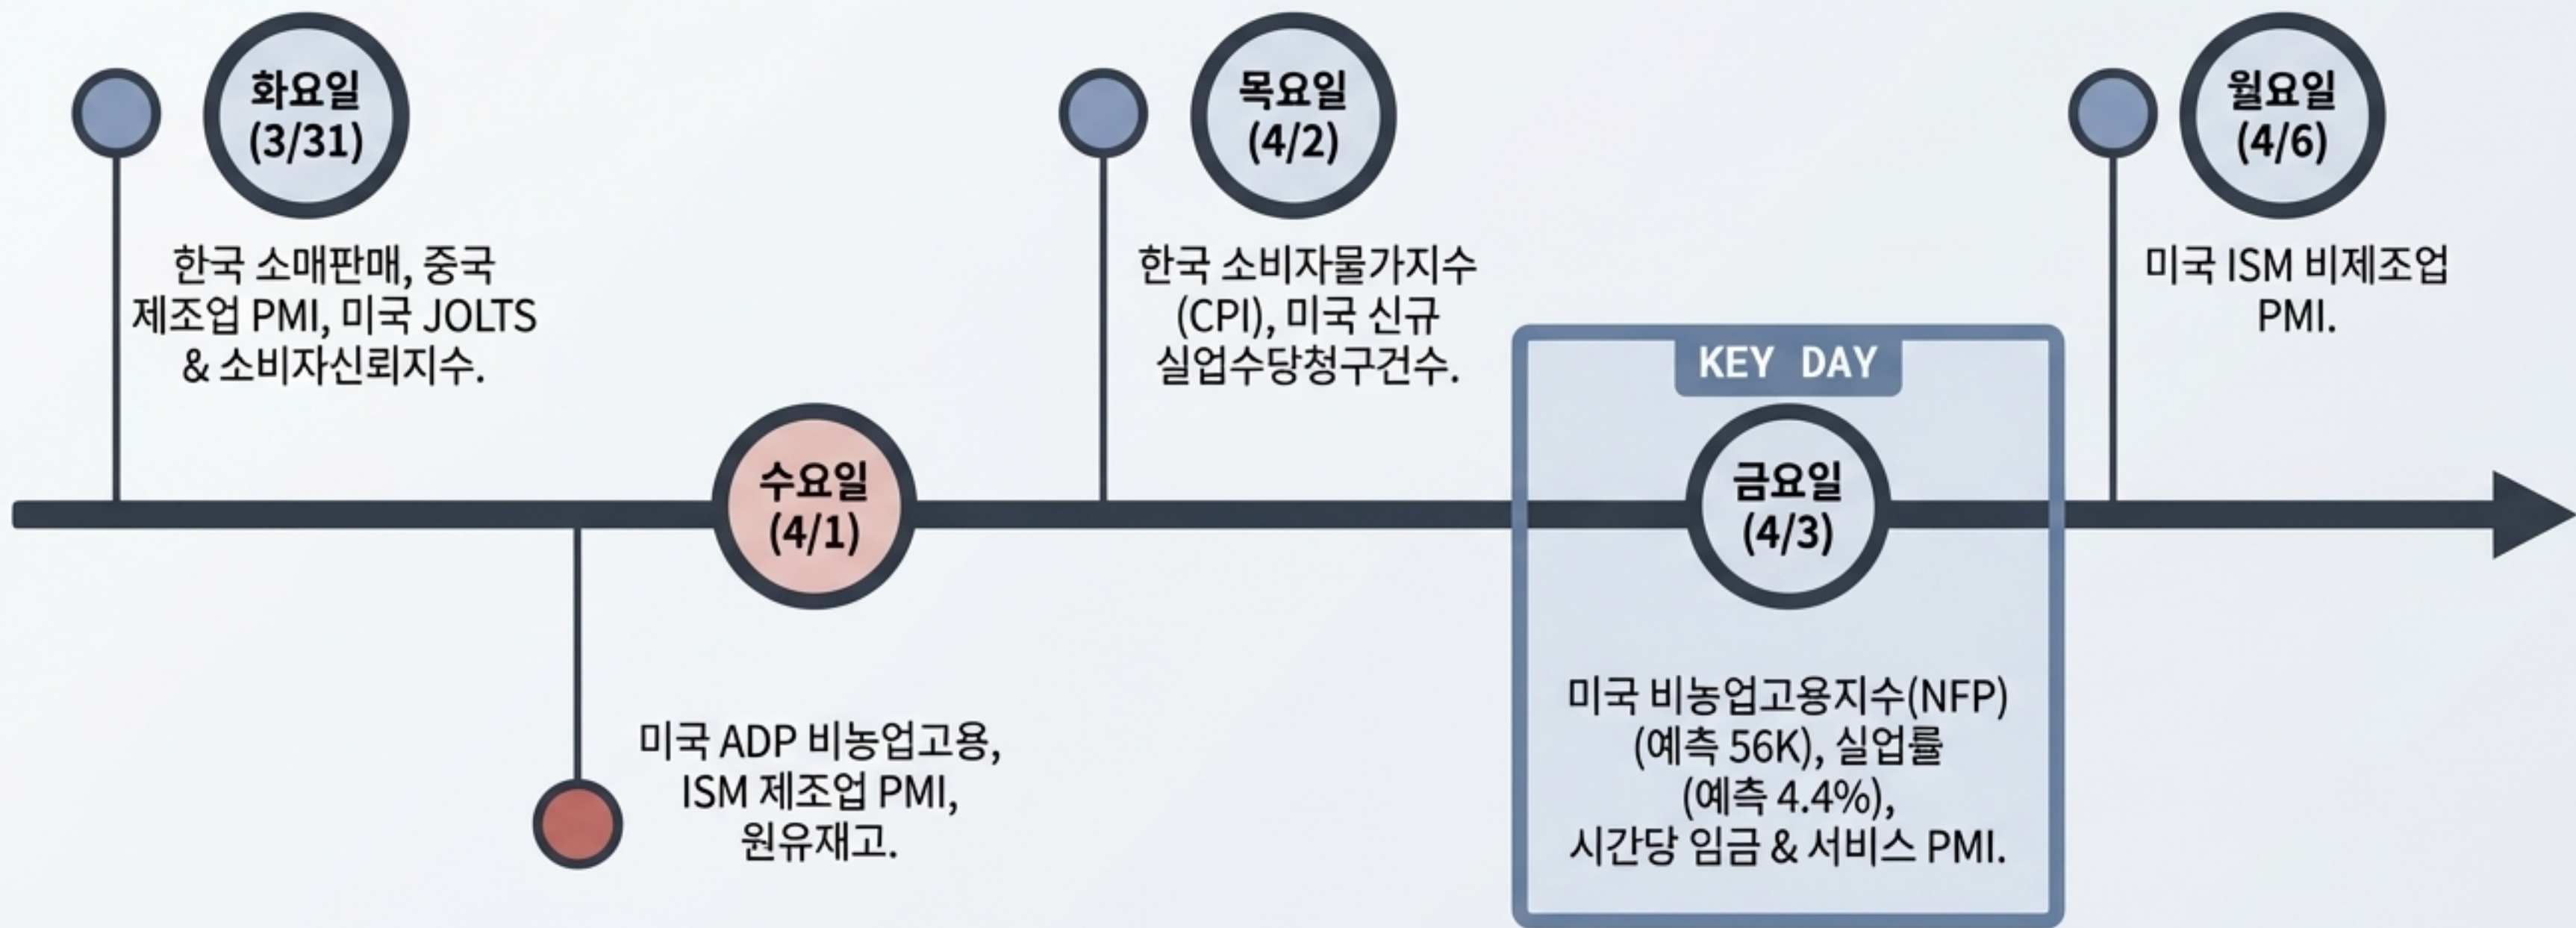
화요일
(3/31)

한국 소매판매, 중국 제조업 PMI, 미국 JOLTS & 소비자신뢰지수.

수요일
(4/1)

미국 ADP 비농업고용, ISM 제조업 PMI, 원유재고.

목요일
(4/2)

한국 소비자물가지수 (CPI), 미국 신규 실업수당청구건수.

KEY DAY

금요일
(4/3)

미국 비농업고용지수(NFP) (예측 56K), 실업률 (예측 4.4%), 시간당 임금 & 서비스 PMI.

월요일
(4/6)

미국 ISM 비제조업 PMI.